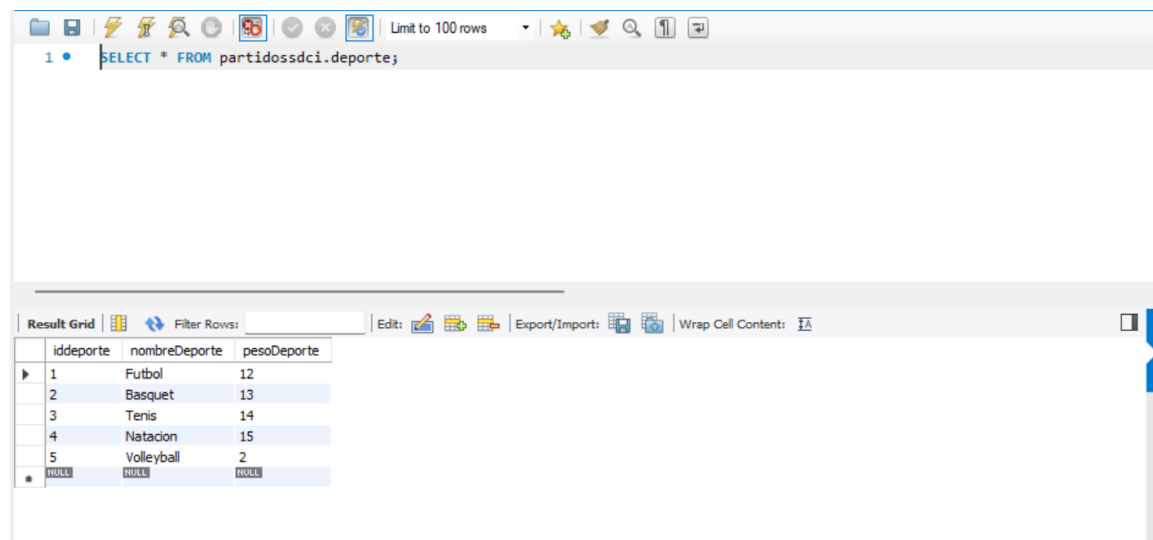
Limit to 100 rows

1 SELECT * FROM partidossdci.deporte;

Result Grid | Filter Rows: | Edit: | Export/Import: | Wrap Cell Content:

| iddeporte | nombreDeporte | pesoDeporte |
|---|---|---|
| 1 | Futbol | 12 |
| 2 | Basquet | 13 |
| 3 | Tenis | 14 |
| 4 | Natacion | 15 |
| 5 | Volleyball | 2 |
| NULL | NULL | NULL |